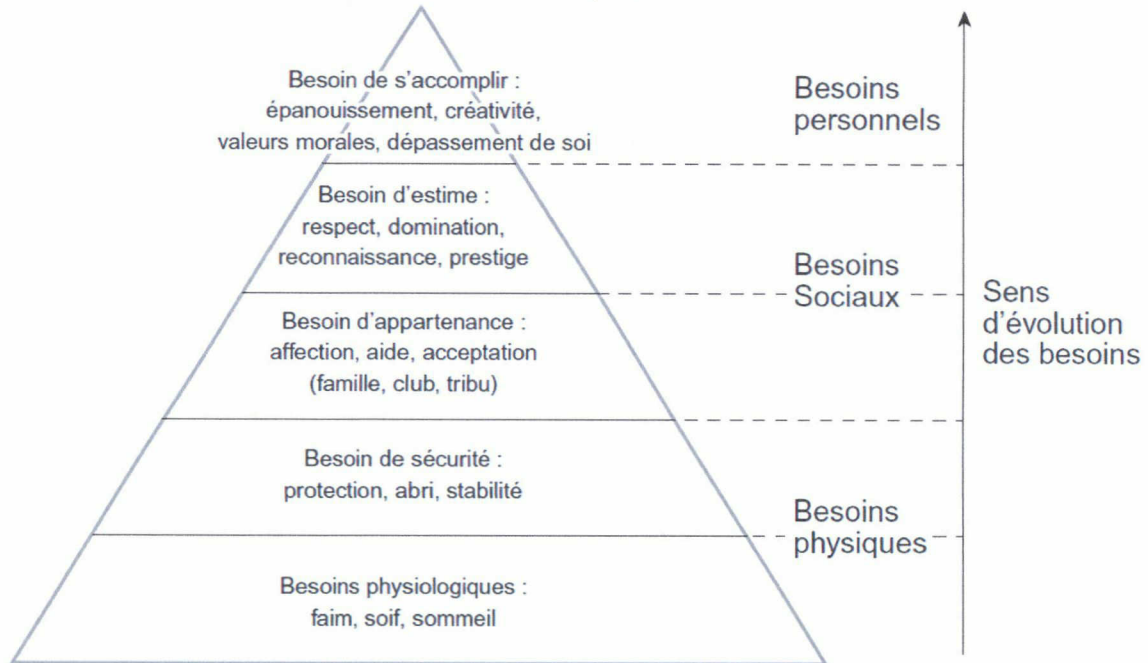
Besoin de s'accomplir : épanouissement, créativité, valeurs morales, dépassement de soi

Besoins personnels

Besoin d'estime : respect, domination, reconnaissance, prestige

Besoins Sociaux

Besoin d'appartenance : affection, aide, acceptation (famille, club, tribu)

Sens d'évolution des besoins

Besoin de sécurité : protection, abri, stabilité

Besoins physiques

Besoins physiologiques : faim, soif, sommeil